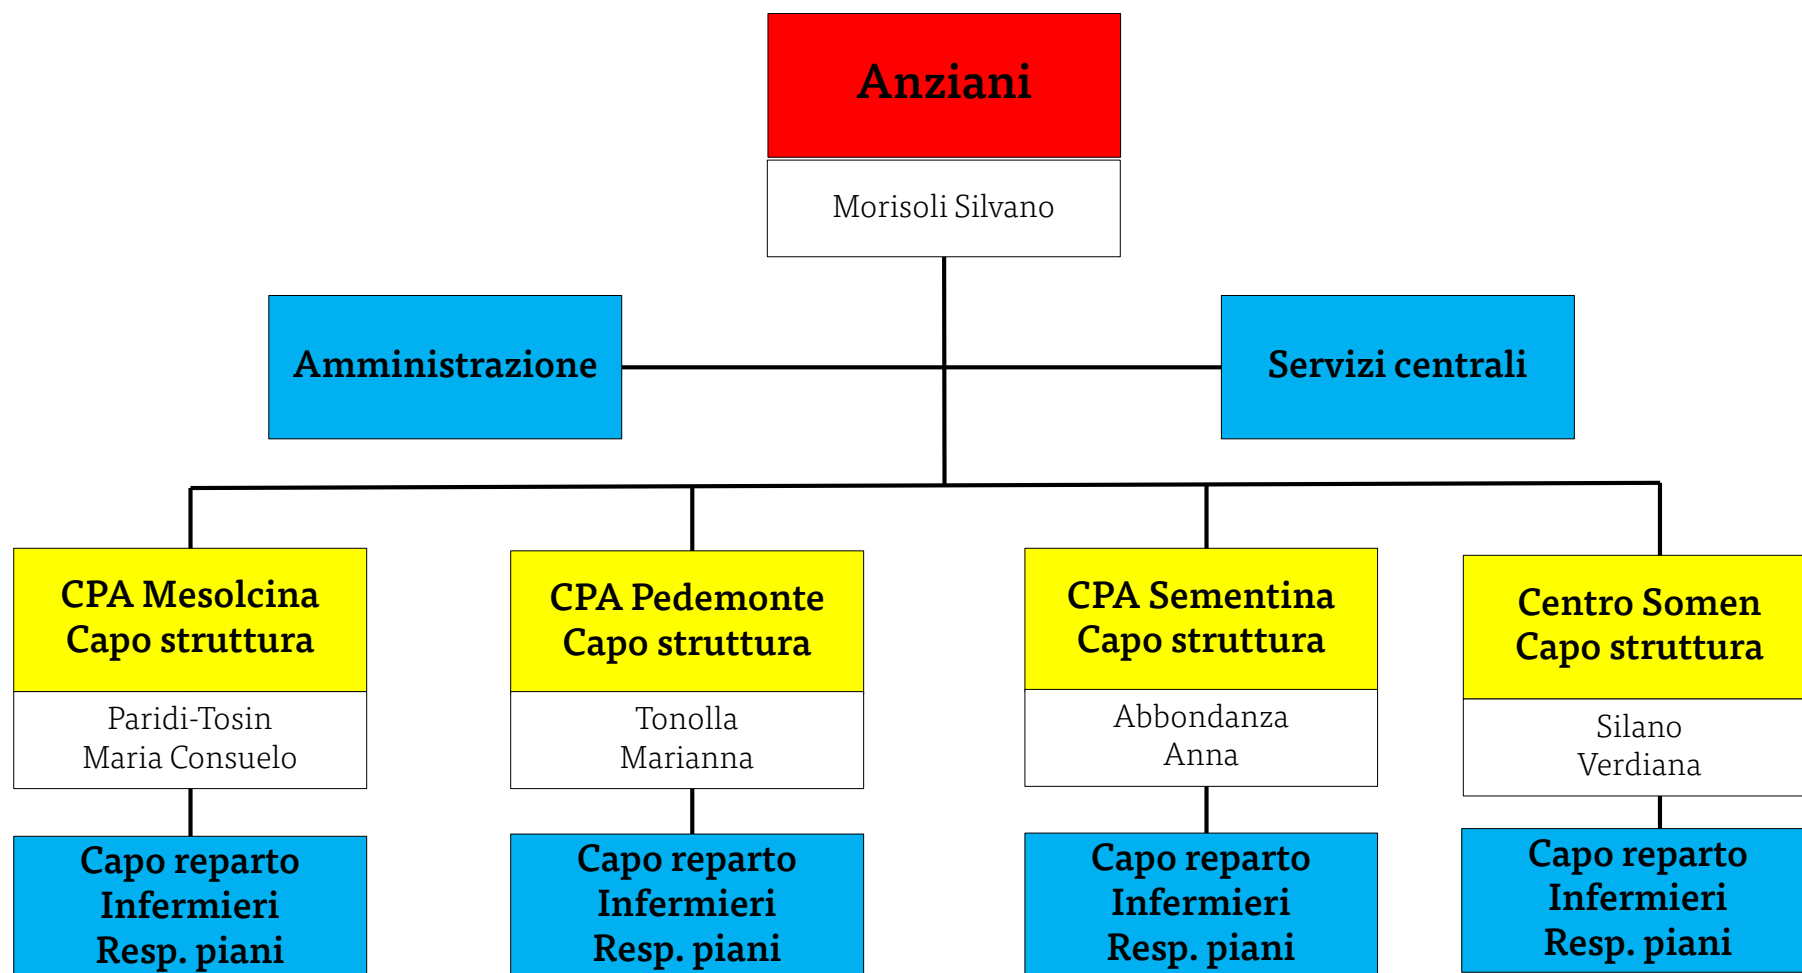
Anziani

Morisoli Silvano

Amministrazione

Servizi centrali

CPA Mesolcina
Capo struttura

Paridi-Tosin
Maria Consuelo

Capo reparto
Infermieri
Resp. piani

CPA Pedemonte
Capo struttura

Tonolla
Marianna

Capo reparto
Infermieri
Resp. piani

CPA Sementina
Capo struttura

Abbondanza
Anna

Capo reparto
Infermieri
Resp. piani

Centro Somen
Capo struttura

Silano
Verdiana

Capo reparto
Infermieri
Resp. piani